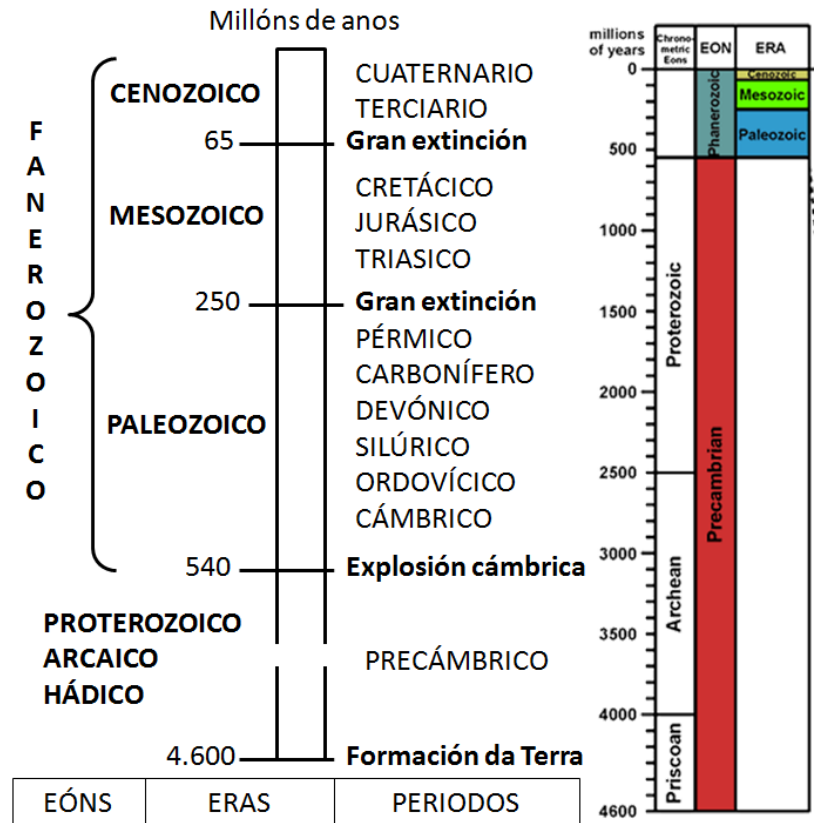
Millóns de anos

F A N E R O Z O I C O

CENOZOICO
CUATERNARIO
TERCIARIO
65 Gran extinción
MESOZOICO
CRETÁCICO
JURÁSICO
TRIASICO
250 Gran extinción
PALEOZOICO
PÉRMICO
CARBONÍFERO
DEVÓNICO
SILÚRICO
ORDOVÍCICO
CÁMBRICO
540 Explosión cámbrica
PROTEROZOICO
ARCAICO
HÁDICO
PRECÁMBRICO
4.600 Formación da Terra

| EÓNS | ERAS | PERIODOS |
|---|---|---|

millions of years
Chronometric Eons
EON
ERA
0
500
1000
1500
2000
2500
3000
3500
4000
4600
Cenozoic
Mesozoic
Paleozoic
Phanerozoic
Proterozoic
Precambrian
Archean
Priscoan